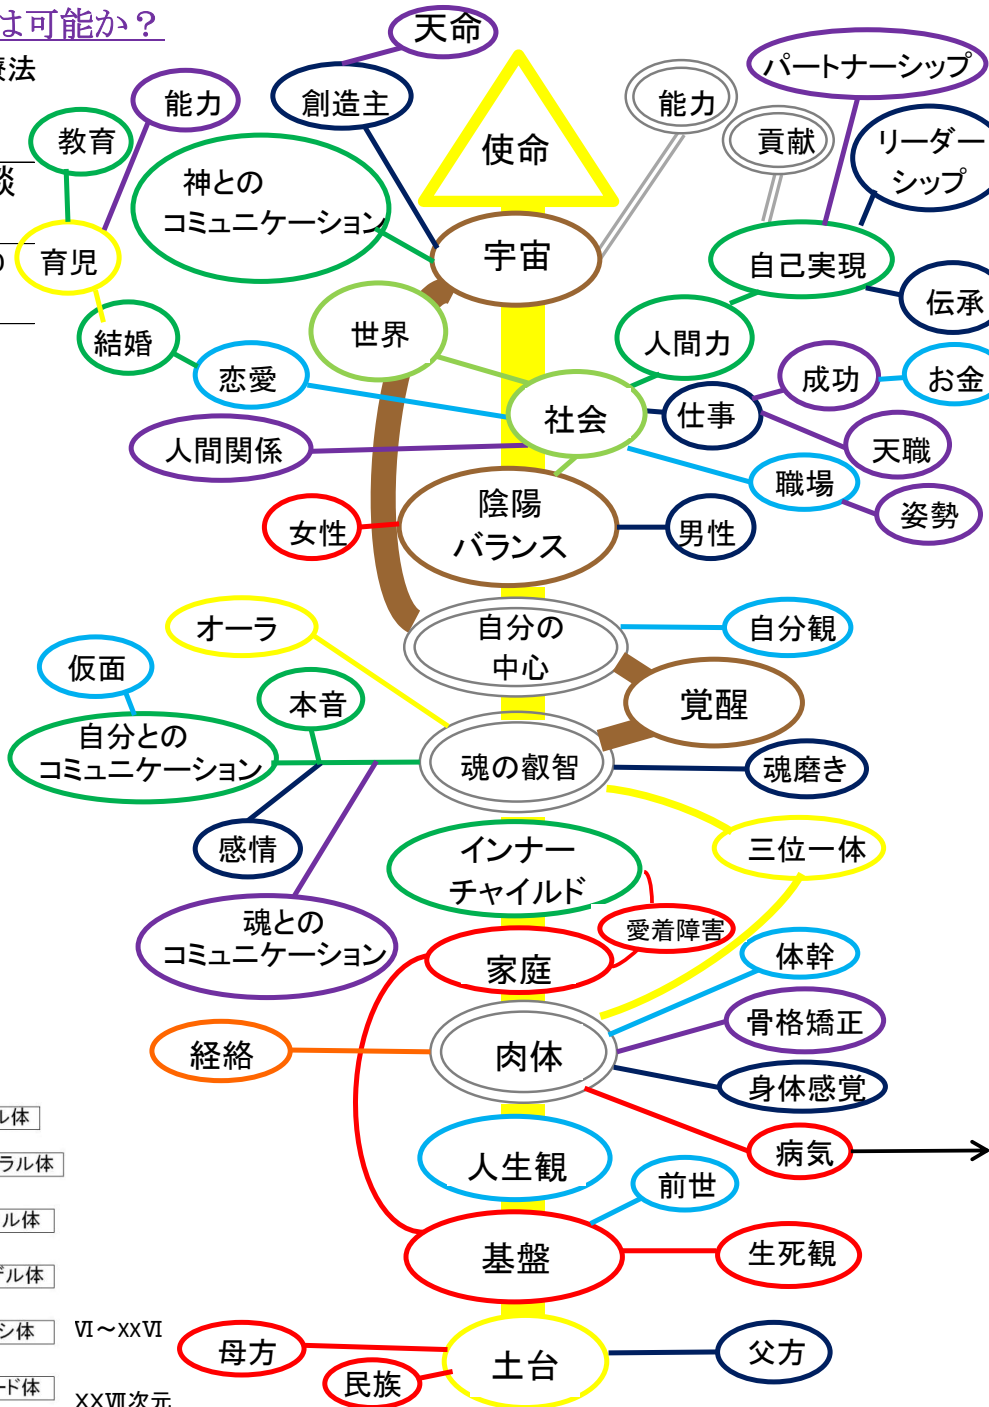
は可能か？
療法
談

天命
創造主
能力
教育
神とのコミュニケーション
育児
結婚
使命
宇宙
能力
貢献
パートナーシップ
リーダーシップ
自己実現
伝承
世界
人間力
恋愛
社会
仕事
成功
お金
人間関係
天職
職場
姿勢
陰陽バランス
女性
男性
オーラ
自分の中心
自分観
仮面
覚醒
本音
自分とのコミュニケーション
魂の叡智
魂磨き
感情
インナーチャイルド
三位一体
魂とのコミュニケーション
愛着障害
家庭
体幹
骨格矯正
経絡
肉体
身体感覚
病気
人生観
前世
基盤
生死観
母方
土台
父方
民族
ル体
ラル体
ル体
ル体
ン体
ド体
VI～XXVI
XXVII次元